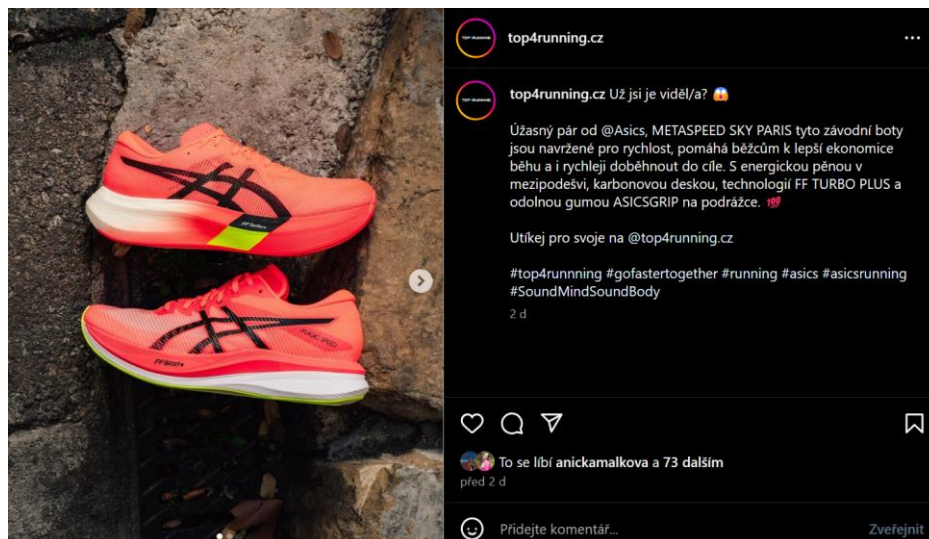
top4running.cz

top4running.cz Už jsi je viděl/a? 😱

Úžasný pár od @Asics, METASPEED SKY PARIS tyto závodní boty jsou navržené pro rychlost, pomáhá běžcům k lepší ekonomice běhu a i rychleji doběhnout do cíle. S energickou pěnou v mezipodešvi, karbonovou deskou, technologií FF TURBO PLUS a odolnou gumou ASICSGRIP na podrážce. 💯

Utíkej pro svoje na @top4running.cz

#top4runnning #gofastertogether #running #asics #asicsrunning #SoundMindSoundBody

2 d

To se líbí anickamalkova a 73 dalším

před 2 d

Přidejte komentář...

Zveřejnit